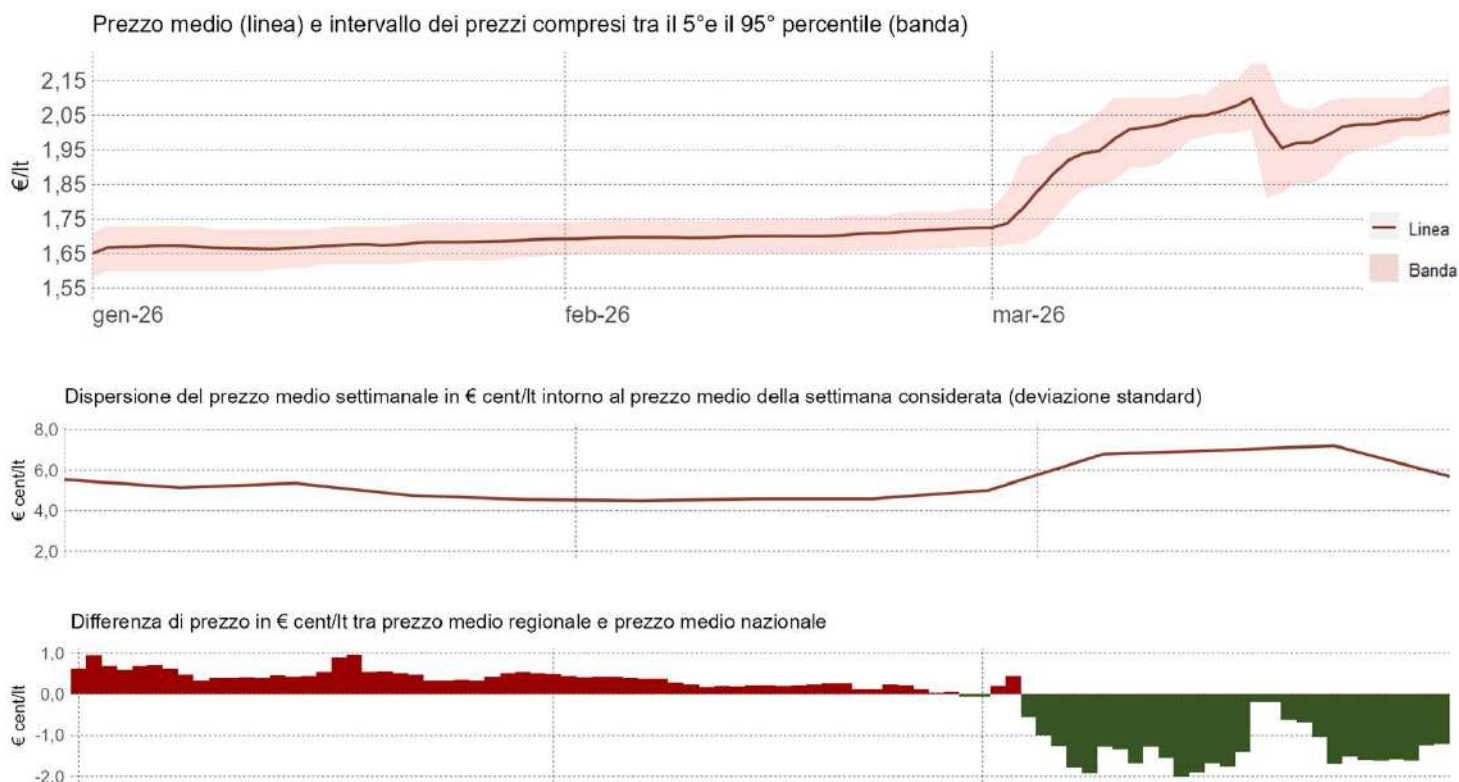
Prezzo medio (linea) e intervallo dei prezzi compresi tra il 5°e il 95° percentile (banda)

2,15
2,05
1,95
1,85
1,75
1,65
1,55
€/lt

gen-26
feb-26
mar-26

Linea
Banda

Dispersione del prezzo medio settimanale in € cent/lt intorno al prezzo medio della settimana considerata (deviazione standard)

8,0
6,0
4,0
2,0
€ cent/lt

Differenza di prezzo in € cent/lt tra prezzo medio regionale e prezzo medio nazionale

1,0
0,0
-1,0
-2,0
€ cent/lt